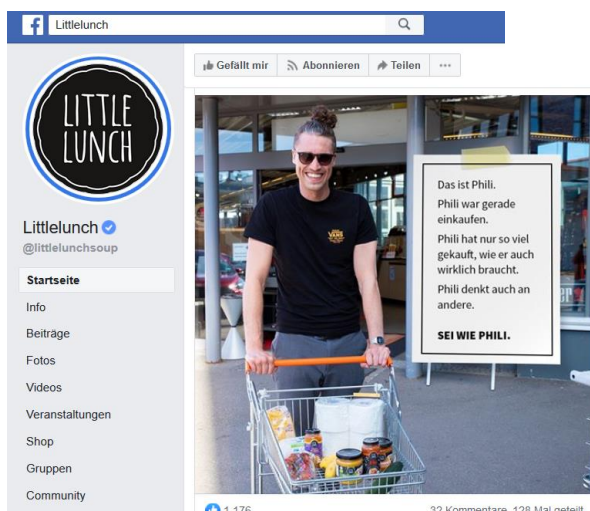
Littlelunch

Gefällt mir
Abonnieren
Teilen
...

LITTLE LUNCH

Littlelunch
@littlelunchsoup

Startseite
Info
Beiträge
Fotos
Videos
Veranstaltungen
Shop
Gruppen
Community

VANS

Das ist Phili.

Phili war gerade einkaufen.

Phili hat nur so viel gekauft, wie er auch wirklich braucht.

Phili denkt auch an andere.

SEI WIE PHILI.

1.176
32 Kommentare 128 Mal geteilt